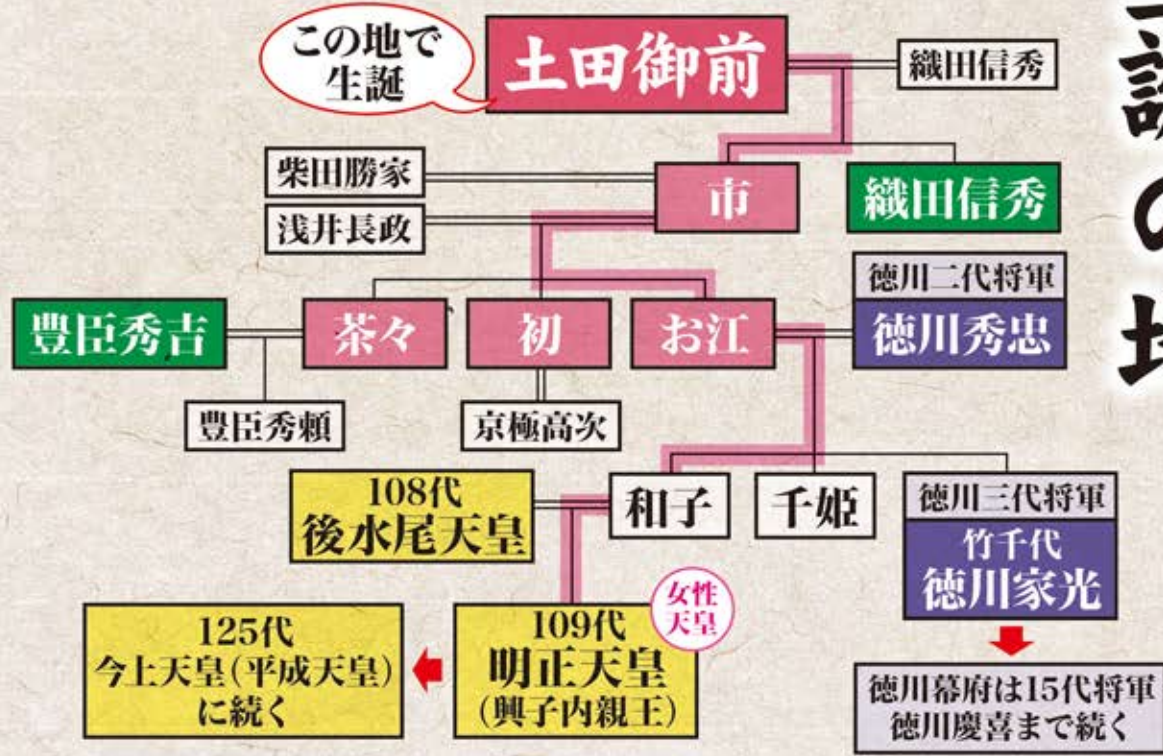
この地で
生誕

土田御前

織田信秀

柴田勝家

市

織田信秀

浅井長政

徳川二代将軍
徳川秀忠

豊臣秀吉

茶々

初

お江

豊臣秀頼

京極高次

108代
後水尾天皇

和子

千姫

徳川三代将軍
竹千代
徳川家光

女性
天皇

125代
今上天皇(平成天皇)
に続く

109代
明正天皇
(興子内親王)

徳川幕府は15代将軍
徳川慶喜まで続く